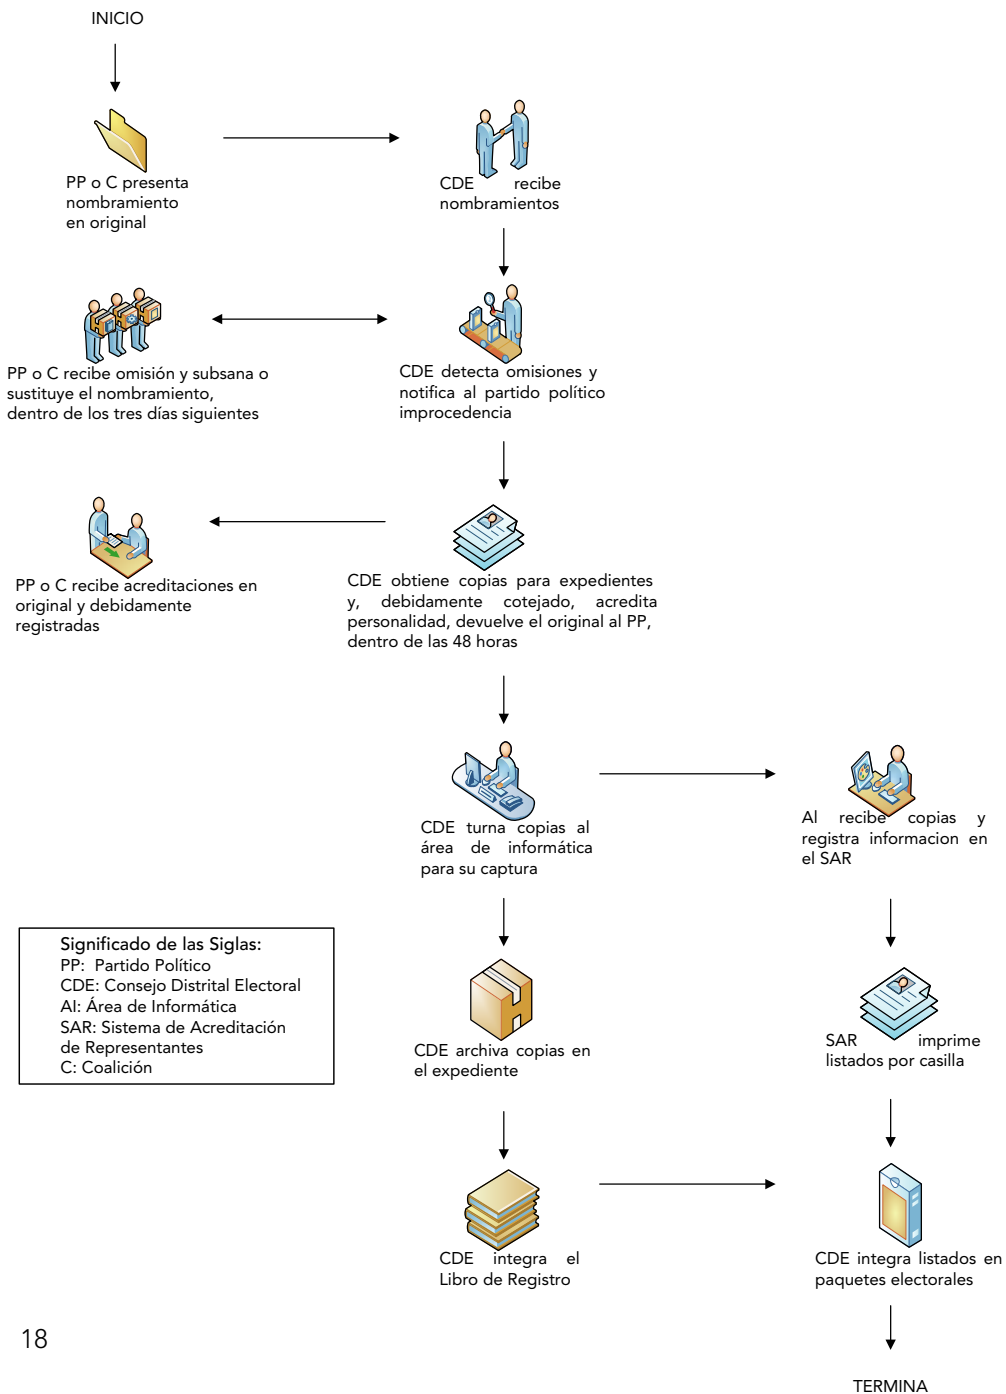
INICIO

PP o C presenta nombramiento en original

CDE recibe nombramientos

PP o C recibe omisión y subsana o sustituye el nombramiento, dentro de los tres días siguientes

CDE detecta omisiones y notifica al partido político improcedencia

PP o C recibe acreditaciones en original y debidamente registradas

CDE obtiene copias para expedientes y, debidamente cotejado, acredita personalidad, devuelve el original al PP, dentro de las 48 horas

CDE turna copias al área de informática para su captura

AI recibe copias y registra informacion en el SAR

Significado de las Siglas:
PP: Partido Político
CDE: Consejo Distrital Electoral
AI: Área de Informática
SAR: Sistema de Acreditación de Representantes
C: Coalición

CDE archiva copias en el expediente

SAR imprime listados por casilla

CDE integra el Libro de Registro

CDE integra listados en paquetes electorales

18

TERMINA